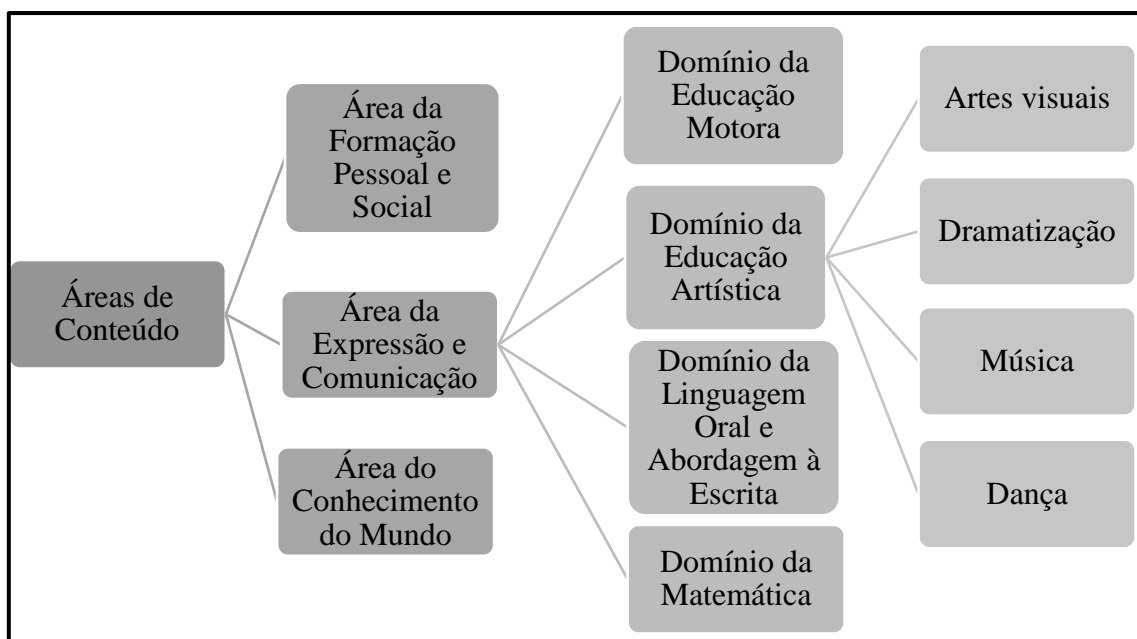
Áreas de Conteúdo

Área da Formação Pessoal e Social

Área da Expressão e Comunicação

Área do Conhecimento do Mundo

Domínio da Educação Motora

Domínio da Educação Artística

Domínio da Linguagem Oral e Abordagem à Escrita

Domínio da Matemática

Artes visuais

Dramatização

Música

Dança